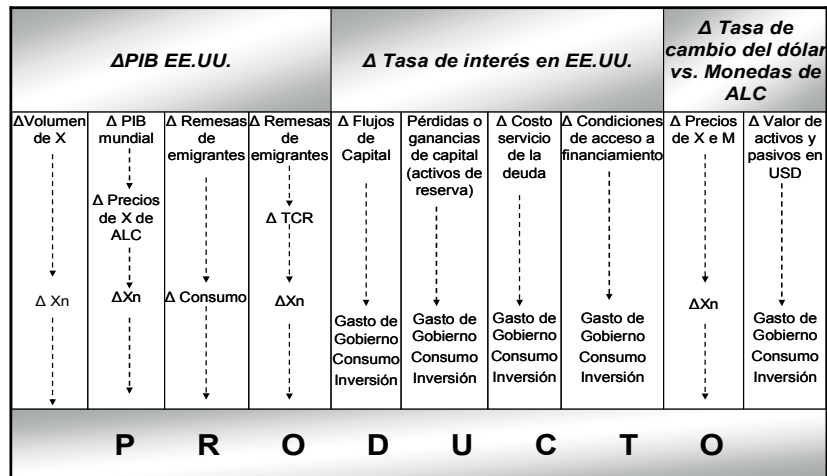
| ΔPIB EE.UU. | | | | Δ Tasa de interés en EE.UU. | | | | Δ Tasa de cambio del dólar vs. Monedas de ALC | |
|---|---|---|---|---|---|---|---|---|---|
| ΔVolumen de X | Δ PIB mundial | Δ Remesas de emigrantes | Δ Remesas de emigrantes | Δ Flujos de Capital | Pérdidas o ganancias de capital (activos de reserva) | Δ Costo servicio de la deuda | Δ Condiciones de acceso a financiamiento | Δ Precios de X e M | Δ Valor de activos y pasivos en USD |
| | Δ Precios de X de ALC | | Δ TCR | | | | | | |
| Δ Xn | ΔXn | Δ Consumo | ΔXn | Gasto de Gobierno Consumo Inversión | Gasto de Gobierno Consumo Inversión | Gasto de Gobierno Consumo Inversión | Gasto de Gobierno Consumo Inversión | ΔXn | Gasto de Gobierno Consumo Inversión |

P R O D U C T O